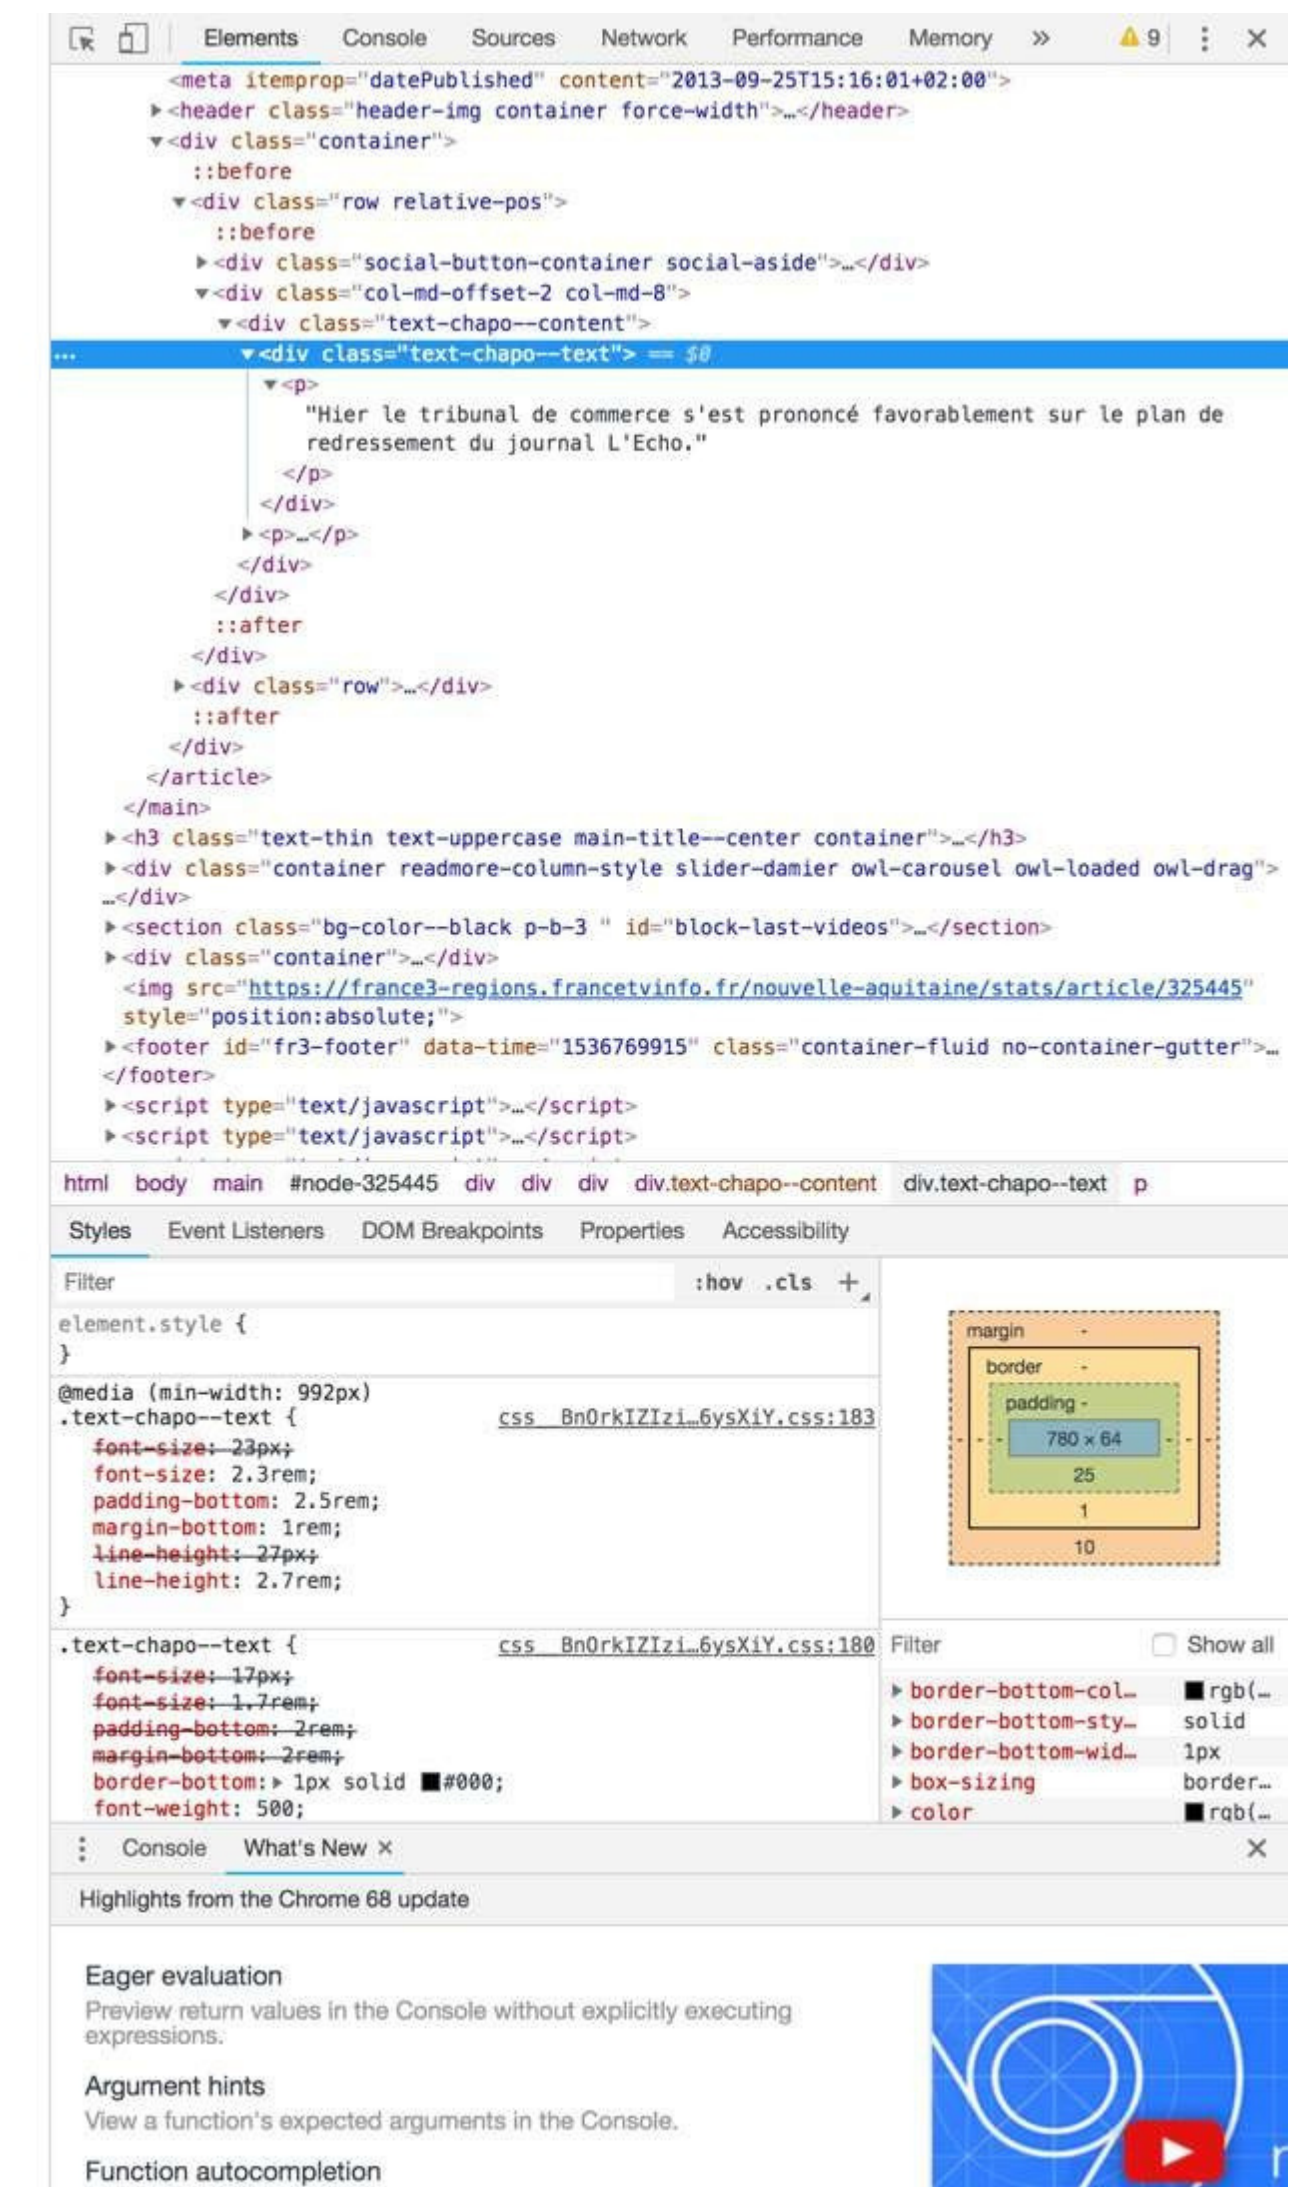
Elements Console Sources Network Performance Memory » ⚠ 9 ⋮ ✕

<meta itemprop="datePublished" content="2013-09-25T15:16:01+02:00">
▸<header class="header-img container force-width">…</header>
▾<div class="container">
::before
▾<div class="row relative-pos">
::before
▸<div class="social-button-container social-aside">…</div>
▾<div class="col-md-offset-2 col-md-8">
▾<div class="text-chapo--content">
… ▾<div class="text-chapo--text"> == $0
▾<p>
"Hier le tribunal de commerce s'est prononcé favorablement sur le plan de redressement du journal L'Echo."
</p>
</div>
▸<p>…</p>
</div>
</div>
::after
</div>
▸<div class="row">…</div>
::after
</div>
</article>
</main>
▸<h3 class="text-thin text-uppercase main-title--center container">…</h3>
▸<div class="container readmore-column-style slider-damier owl-carousel owl-loaded owl-drag">
…</div>
▸<section class="bg-color--black p-b-3 " id="block-last-videos">…</section>
▸<div class="container">…</div>
<img src="https://france3-regions.francetvinfo.fr/nouvelle-aquitaine/stats/article/325445" style="position:absolute;">
▸<footer id="fr3-footer" data-time="1536769915" class="container-fluid no-container-gutter">…
</footer>
▸<script type="text/javascript">…</script>
▸<script type="text/javascript">…</script>

html body main #node-325445 div div div div.text-chapo--content div.text-chapo--text p

Styles Event Listeners DOM Breakpoints Properties Accessibility

Filter :hov .cls +

element.style {
}

@media (min-width: 992px)
.text-chapo--text { css BnOrkIZIzi…6ysXiY.css:183
font-size: 23px;
font-size: 2.3rem;
padding-bottom: 2.5rem;
margin-bottom: 1rem;
line-height: 27px;
line-height: 2.7rem;
}

.text-chapo--text { css BnOrkIZIzi…6ysXiY.css:180
font-size: 17px;
font-size: 1.7rem;
padding-bottom: 2rem;
margin-bottom: 2rem;
border-bottom: ▸ 1px solid #000;
font-weight: 500;

margin -
border -
padding -
- - 780 × 64 - -
25
1
10

Filter Show all
▸ border-bottom-col… rgb(…
▸ border-bottom-sty… solid
▸ border-bottom-wid… 1px
▸ box-sizing border…
▸ color rgb(…

⋮ Console What's New ✕ ✕

Highlights from the Chrome 68 update

Eager evaluation
Preview return values in the Console without explicitly executing expressions.

Argument hints
View a function's expected arguments in the Console.

Function autocompletion